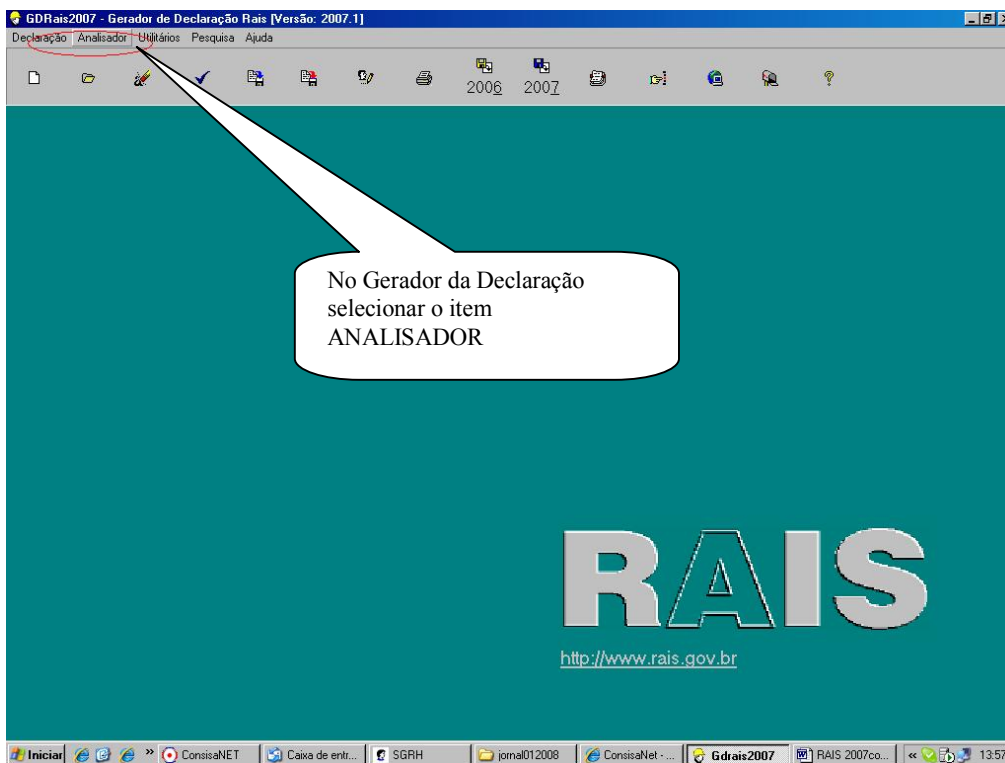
GDRais2007 - Gerador de Declaração Rais [Versão: 2007.1]

Declaração Analisador Utilitários Pesquisa Ajuda

2006 2007

No Gerador da Declaração selecionar o item ANALISADOR

RAIS

http://www.rais.gov.br

Iniciar » ConsisaNET Caixa de entr... SGRH jornal012008 ConsisaNet - ... Gdrais2007 RAIS 2007co... « 13:57